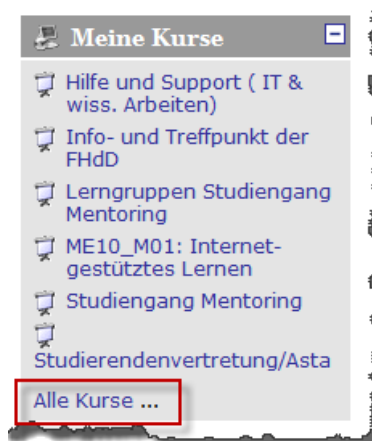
Meine Kurse

Hilfe und Support ( IT & wiss. Arbeiten)

Info- und Treffpunkt der FHdD

Lerngruppen Studiengang Mentoring

ME10_M01: Internet-gestütztes Lernen

Studiengang Mentoring

Studierendenvertretung/Asta

Alle Kurse ...